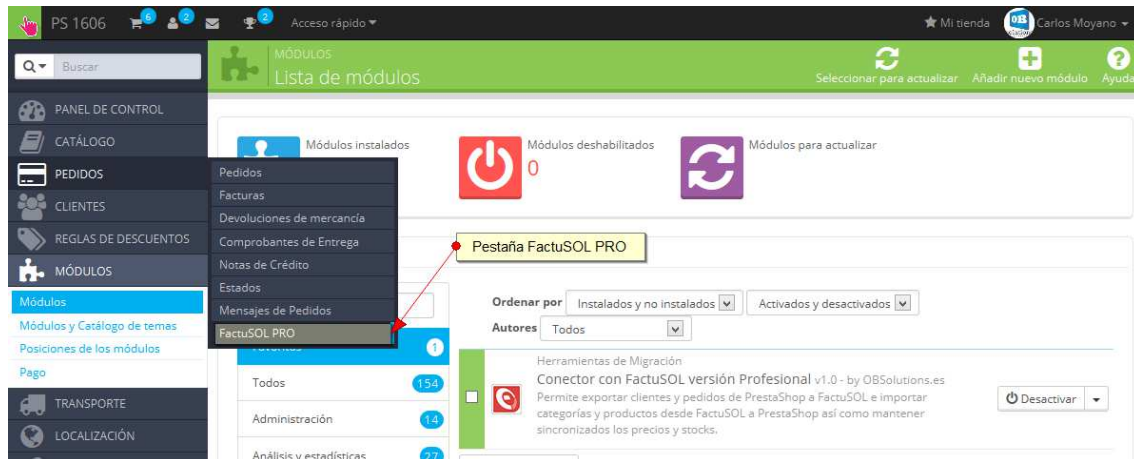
PS 1606 6 2 2 Acceso rápido ▾
★ Mi tienda OB Carlos Moyano ▾

Q ▾ Buscar

MÓDULOS
Lista de módulos

Seleccionar para actualizar Añadir nuevo módulo Ayuda

PANEL DE CONTROL
CATÁLOGO
PEDIDOS
CLIENTES
REGLAS DE DESCUENTOS
MÓDULOS
Módulos
Módulos y Catálogo de temas
Posiciones de los módulos
Pago
TRANSPORTE
LOCALIZACIÓN

Pedidos
Facturas
Devoluciones de mercancía
Comprobantes de Entrega
Notas de Crédito
Estados
Mensajes de Pedidos
FactuSOL PRO

Módulos instalados

Módulos deshabilitados
0

Módulos para actualizar

Pestaña FactuSOL PRO

Ordenar por Instalados y no instalados Activados y desactivados
Autores Todos

1
Todos 154
Administración 14
Análisis y estadísticas 27

Herramientas de Migración
Conector con FactuSOL versión Profesional v1.0 - by OBSolutions.es
Permite exportar clientes y pedidos de PrestaShop a FactuSOL e importar categorías y productos desde FactuSOL a PrestaShop así como mantener sincronizados los precios y stocks.

Desactivar